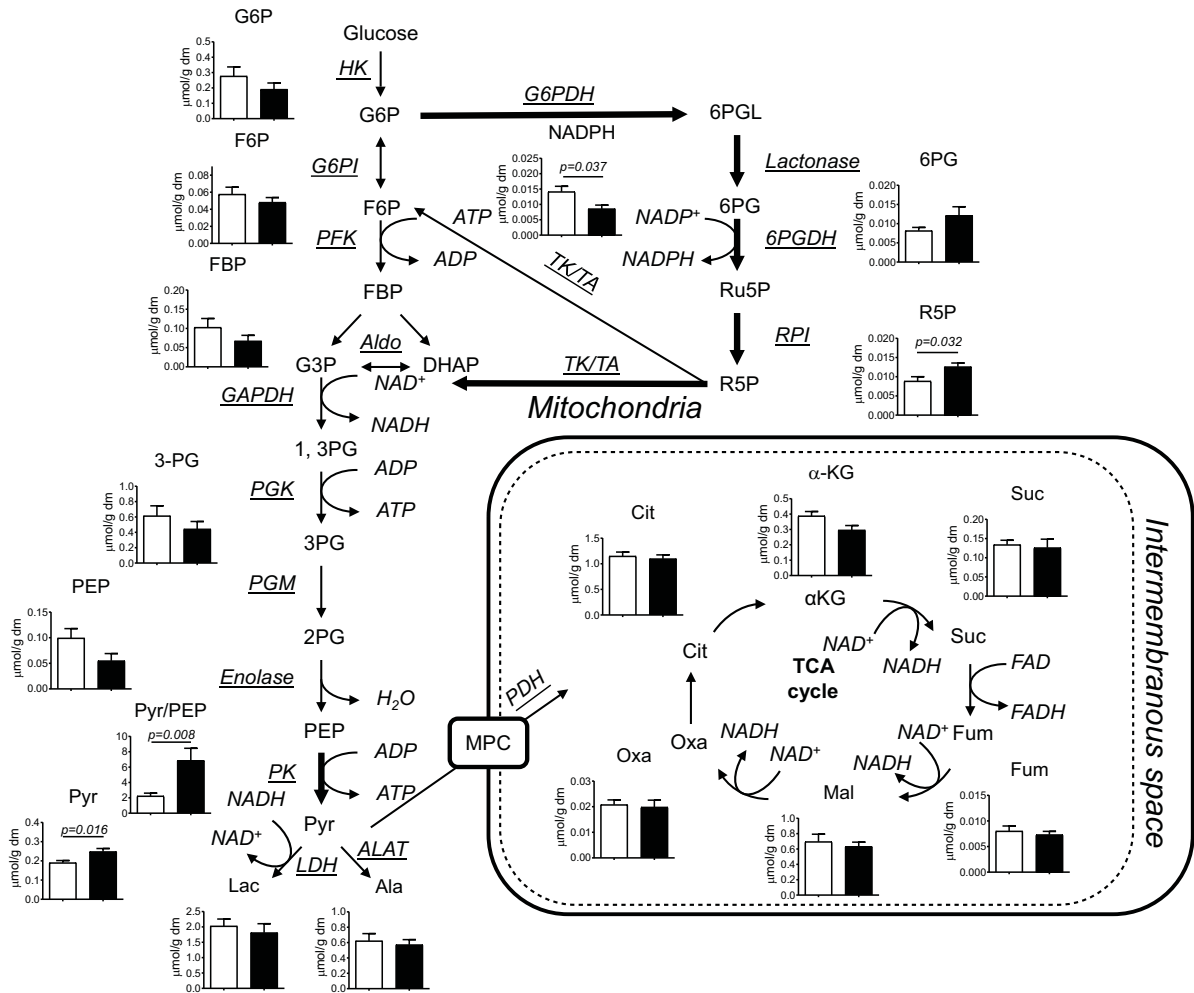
G6P
µmol/g dm
0.5
0.4
0.3
0.2
0.1
0.0

Glucose
HK
G6P
G6PDH
NADPH
6PGL

F6P
µmol/g dm
0.08
0.06
0.04
0.02
0.00

G6PI

µmol/g dm
0.025
0.020
0.015
0.010
0.005
0.000
p=0.037

Lactonase
6PG
µmol/g dm
0.020
0.015
0.010
0.005
0.000

F6P
ATP
NADP$^+$
6PG
PFK
ADP
NADPH
6PGDH
TK/TA

FBP
µmol/g dm
0.20
0.15
0.10
0.05
0.00

FBP
Ru5P

R5P
RPI
µmol/g dm
0.020
0.015
0.010
0.005
0.000
p=0.032

Aldo
G3P
DHAP
NAD$^+$
TK/TA
R5P
GAPDH
NADH
Mitochondria

1, 3PG
ADP
PGK
ATP

3-PG
µmol/g dm
1.0
0.8
0.6
0.4
0.2
0.0

3PG
PGM

PEP
µmol/g dm
0.15
0.10
0.05
0.00

2PG
Enolase
H$_2$O

Pyr/PEP
10
8
6
4
2
0
p=0.008

PEP
ADP
PK
ATP
MPC
NADH

Pyr
µmol/g dm
0.4
0.3
0.2
0.1
0.0
p=0.016

NAD$^+$
Pyr
LDH
ALAT
Lac
Ala

µmol/g dm
2.5
2.0
1.5
1.0
0.5
0.0

µmol/g dm
1.0
0.8
0.6
0.4
0.2
0.0

α-KG
µmol/g dm
0.5
0.4
0.3
0.2
0.1
0.0

Cit
µmol/g dm
1.5
1.0
0.5
0.0

Suc
µmol/g dm
0.20
0.15
0.10
0.05
0.00

Intermembranous space

αKG
NAD$^+$
Suc
NADH
Cit
TCA cycle
FAD
PDH
FADH
NADH
NAD$^+$ Fum
Oxa
NAD$^+$
Oxa
NADH

µmol/g dm
0.03
0.02
0.01
0.00

Mal
µmol/g dm
1.0
0.8
0.6
0.4
0.2
0.0

Fum
µmol/g dm
0.015
0.010
0.005
0.000